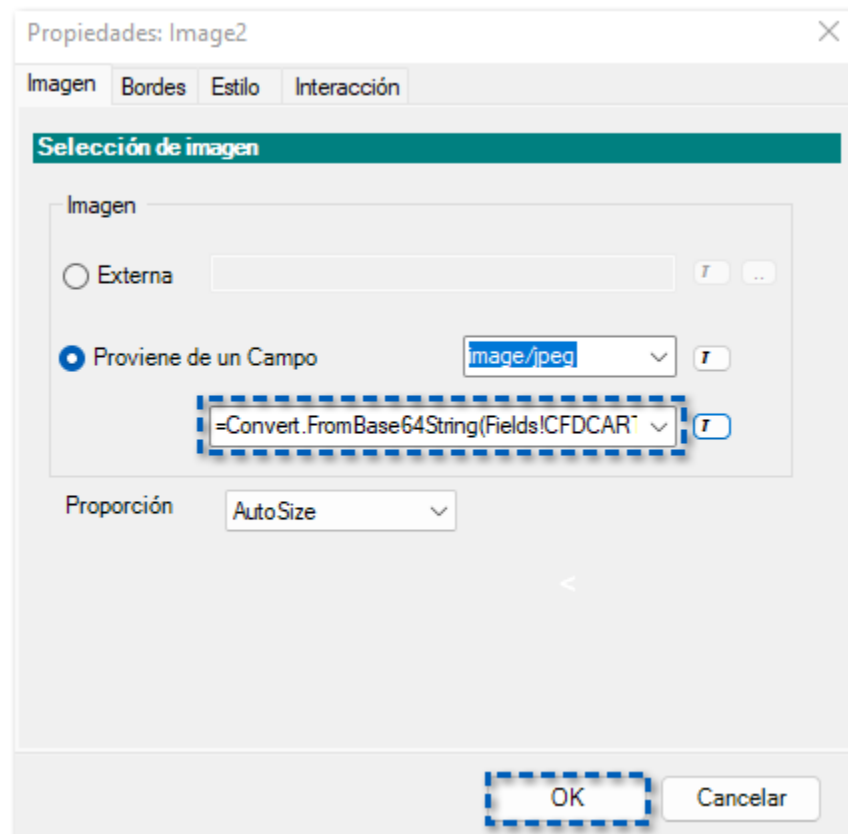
Propiedades: Image2

Imagen | Bordes | Estilo | Interacción

Selección de imagen

Imagen

Externa

Proviene de un Campo

image/jpeg

=Convert.FromBase64String(Fields!CFDCART

Proporción

AutoSize

OK

Cancelar